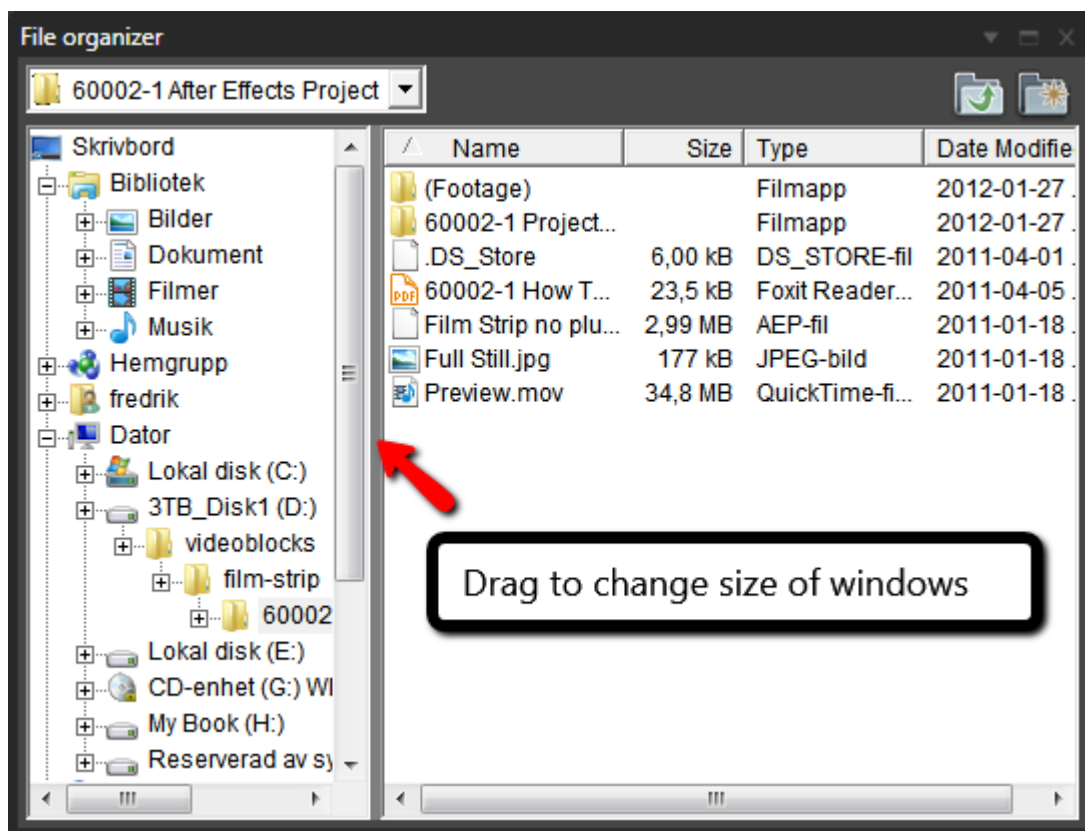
File organizer

60002-1 After Effects Project

Skrivbord
Bibliotek
Bilder
Dokument
Filmer
Musik
Hemgrupp
fredrik
Dator
Lokal disk (C:)
3TB_Disk1 (D:)
videoblocks
film-strip
60002
Lokal disk (E:)
CD-enhet (G:) WI
My Book (H:)
Reserverad av sy

| Name | Size | Type | Date Modifie |
|---|---|---|---|
| (Footage) | | Filmapp | 2012-01-27 . |
| 60002-1 Project... | | Filmapp | 2012-01-27 . |
| .DS_Store | 6,00 kB | DS_STORE-fil | 2011-04-01 . |
| 60002-1 How T... | 23,5 kB | Foxit Reader... | 2011-04-05 . |
| Film Strip no plu... | 2,99 MB | AEP-fil | 2011-01-18 . |
| Full Still.jpg | 177 kB | JPEG-bild | 2011-01-18 . |
| Preview.mov | 34,8 MB | QuickTime-fi... | 2011-01-18 . |

Drag to change size of windows